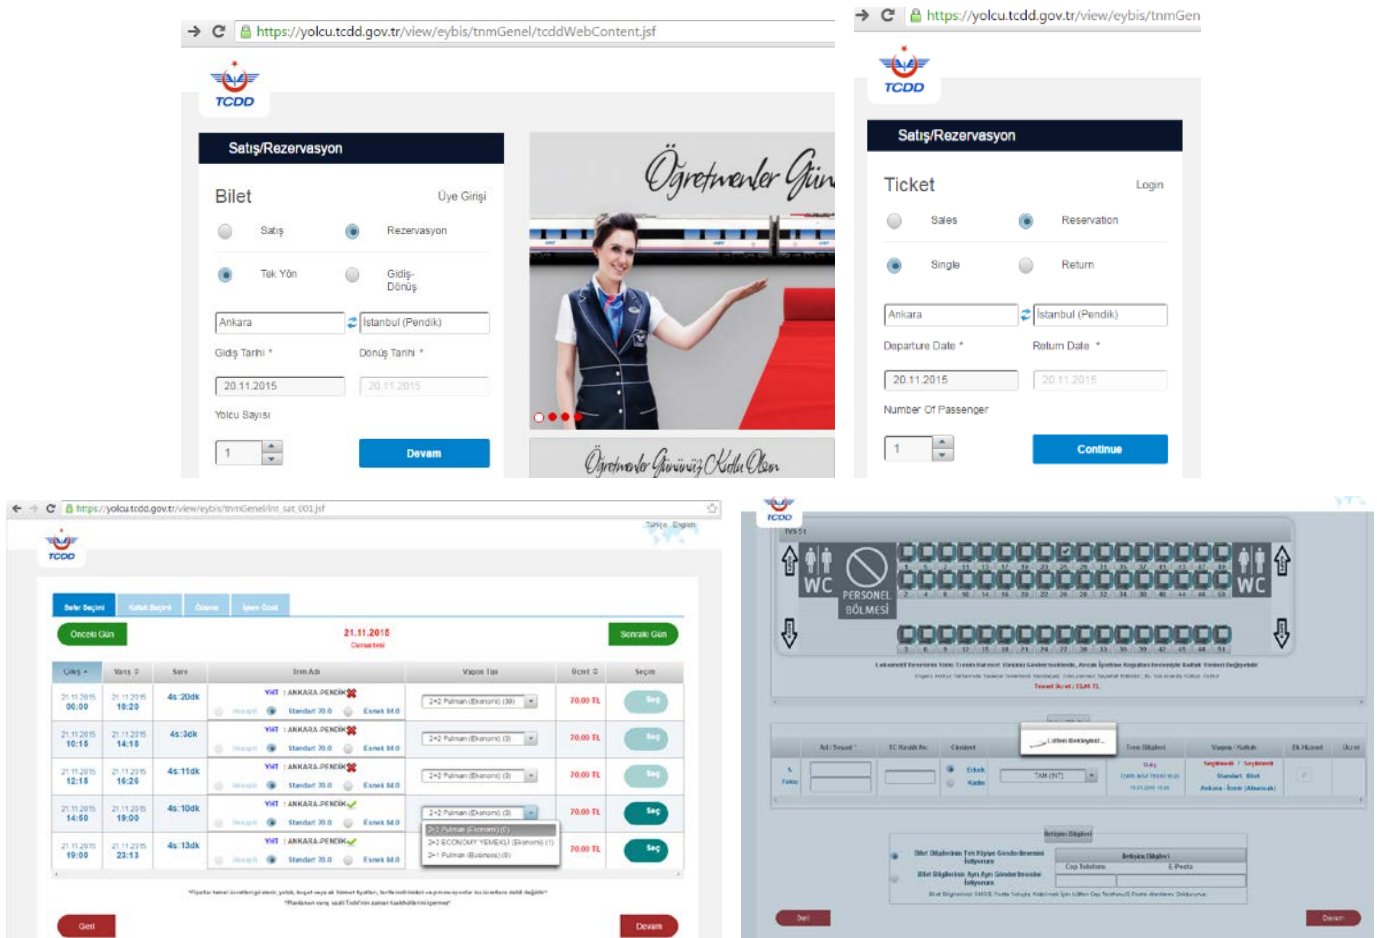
https://yolcu.tcdd.gov.tr/view/eybis/tnmGenel/tcddWebContent.jsf

TCDD

Satış/Rezervasyon

Bilet

Üye Girişi

Satış

Rezervasyon

Tek Yön

Gidiş-Dönüş

Ankara

İstanbul (Pendik)

Gidiş Tarihi *

Dönüş Tarihi *

20.11.2015

20.11.2015

Yolcu Sayısı

1

Devam

Öğretmenler Günü

Öğretmenler Gününüz Kutlu Olsun

https://yolcu.tcdd.gov.tr/view/eybis/tnmGen

TCDD

Satış/Rezervasyon

Ticket

Login

Sales

Reservation

Single

Return

Ankara

İstanbul (Pendik)

Departure Date *

Return Date *

20.11.2015

20.11.2015

Number Of Passenger

1

Continue

https://yolcu.tcdd.gov.tr/view/eybis/tnmGenel/int_sat_001.jsf

TCDD

Türkçe English

Sefer Seçimi

Kalkış Seçimi

Ödeme

İşlem Sonu

Önceki Gün

21.11.2015
Cumartesi

Sonraki Gün

| Çıkış | Varış | Süre | Tren Adı | Vagon Tipi | Ücret | Seçim |
|---|---|---|---|---|---|---|
| 21.11.2015 06:00 | 21.11.2015 10:20 | 4s:20dk | YHT : ANKARA-PENDİK Standart 70.0 Esnek 84.0 | 2+2 Pulman (Ekonomi) (39) | 70.00 TL | Seç |
| 21.11.2015 10:15 | 21.11.2015 14:18 | 4s:3dk | YHT : ANKARA-PENDİK Standart 70.0 Esnek 84.0 | 2+2 Pulman (Ekonomi) (0) | 70.00 TL | Seç |
| 21.11.2015 12:15 | 21.11.2015 16:26 | 4s:11dk | YHT : ANKARA-PENDİK Standart 70.0 Esnek 84.0 | 2+2 Pulman (Ekonomi) (0) | 70.00 TL | Seç |
| 21.11.2015 14:50 | 21.11.2015 19:00 | 4s:10dk | YHT : ANKARA-PENDİK Standart 70.0 Esnek 84.0 | 2+2 Pulman (Ekonomi) (0) | 70.00 TL | Seç |
| 21.11.2015 19:00 | 21.11.2015 23:13 | 4s:13dk | YHT : ANKARA-PENDİK Standart 70.0 Esnek 84.0 | 2+2 Pulman (Ekonomi) (0) 2+2 ECONOMY YEMEKLİ (Ekonomi) (1) 2+1 Pulman (Business) (0) | 70.00 TL | Seç |

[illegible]

Geri

Devam

TCDD

WC

PERSONEL BÖLMESİ

WC

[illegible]

Tutarı: 70,00 TL

Lütfen Bekleyiniz...

Ad / Soyad

TC Kimlik No

Cinsiyet

Erkek

Kadın

Tren Bilgileri

Vagon / Koltuk

Ek Hizmet

Ücret

Yetişkin

TAM (YHT)

İletişim Bilgileri

Bilet Bilgilerinin Tek Kişiye Gönderilmesini İstiyorum

Bilet Bilgilerinin Ayrı Ayrı Gönderilmesini İstiyorum

İletişim Bilgileri

Cep Telefonu

E-Posta

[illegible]

Geri

Devam